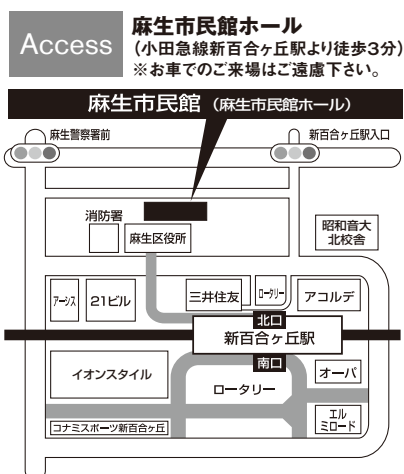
Access

麻生市民館ホール
(小田急線新百合ヶ丘駅より徒歩3分)
※お車でのご来場はご遠慮下さい。

麻生市民館 (麻生市民館ホール)

麻生警察署前

新百合ヶ丘駅入口

消防署

麻生区役所

昭和音大
北校舎

アーシス

21ビル

三井住友

ロータリー

アコルデ

北口

新百合ヶ丘駅

南口

イオンスタイル

ロータリー

オーパ

コナミスポーツ新百合ヶ丘

エル
ミロード